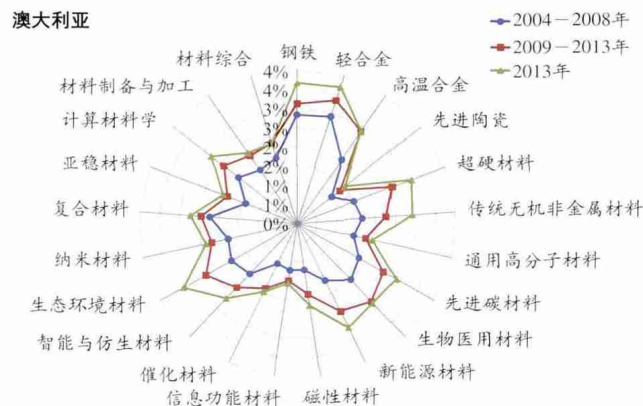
澳大利亚

2004－2008年
2009－2013年
2013年

钢铁
轻合金
高温合金
先进陶瓷
超硬材料
传统无机非金属材料
通用高分子材料
先进碳材料
生物医用材料
新能源材料
磁性材料
信息功能材料
催化材料
智能与仿生材料
生态环境材料
纳米材料
复合材料
亚稳材料
计算材料学
材料制备与加工
材料综合

4%
4%
3%
3%
2%
2%
1%
1%
0%
0%